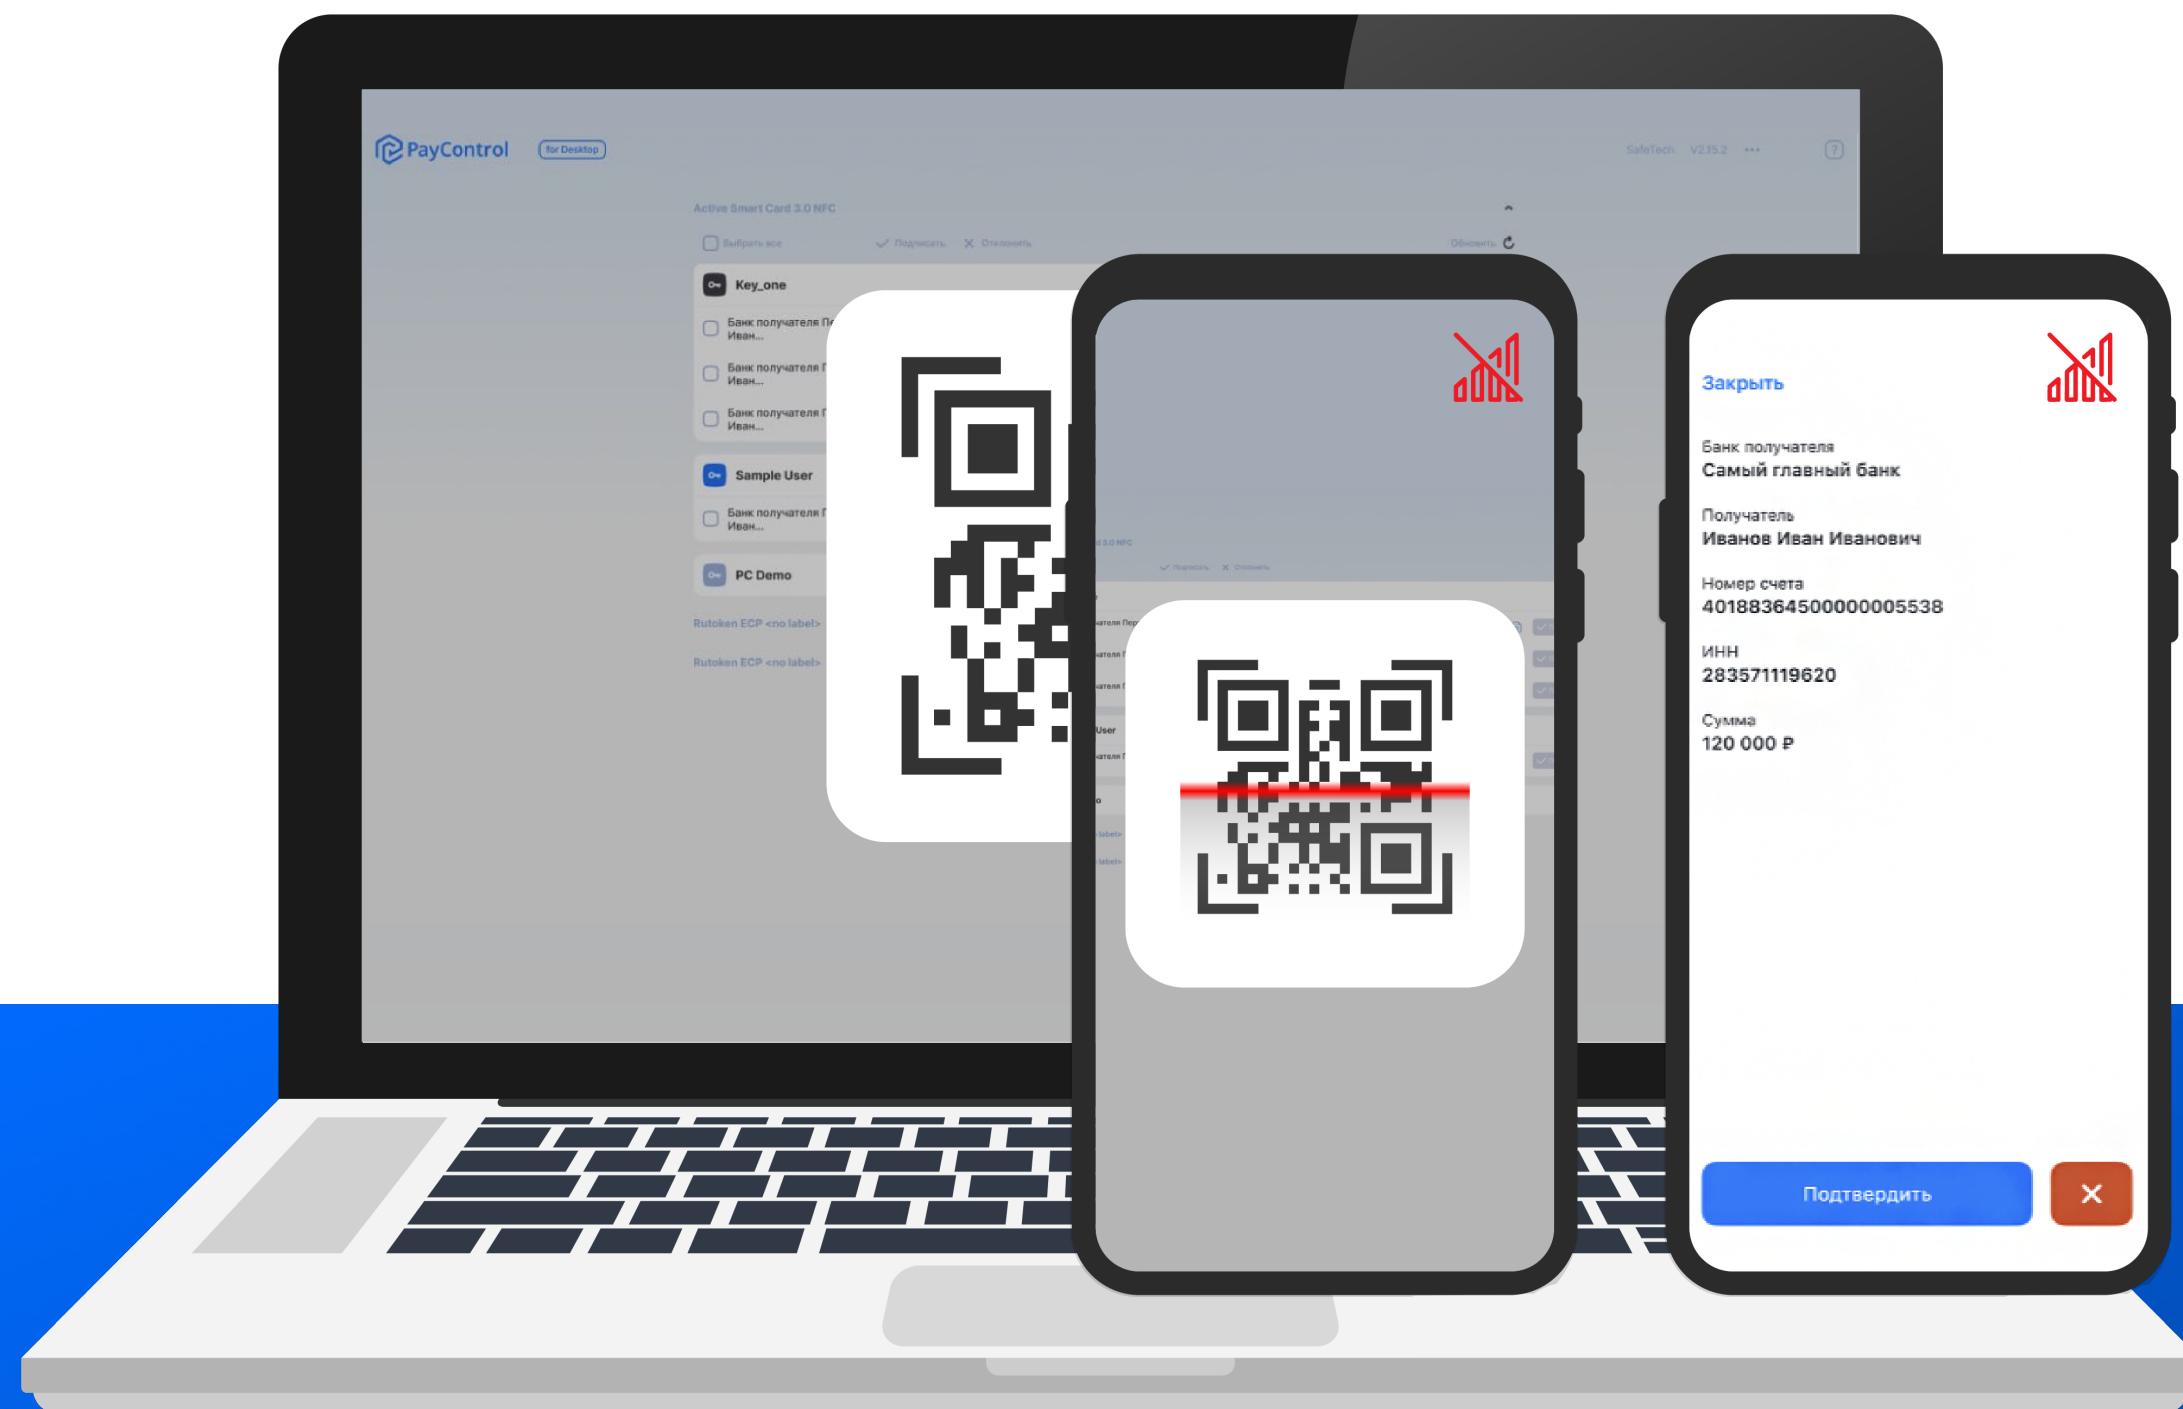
PayControl for Desktop

SafeTech V2.15.2 ···

Active Smart Card 3.0 NFC

Выбрать все ✓ Подписать ✕ Отклонить Обновить

Key_one

Банк получателя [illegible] Иван...

Банк получателя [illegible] Иван...

Банк получателя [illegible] Иван...

Sample User

Банк получателя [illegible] Иван...

PC Demo

Rutoken ECP <no label>

Rutoken ECP <no label>

Закрыть

Банк получателя
Самый главный банк

Получатель
Иванов Иван Иванович

Номер счета
40188364500000005538

ИНН
283571119620

Сумма
120 000 ₽

Подтвердить